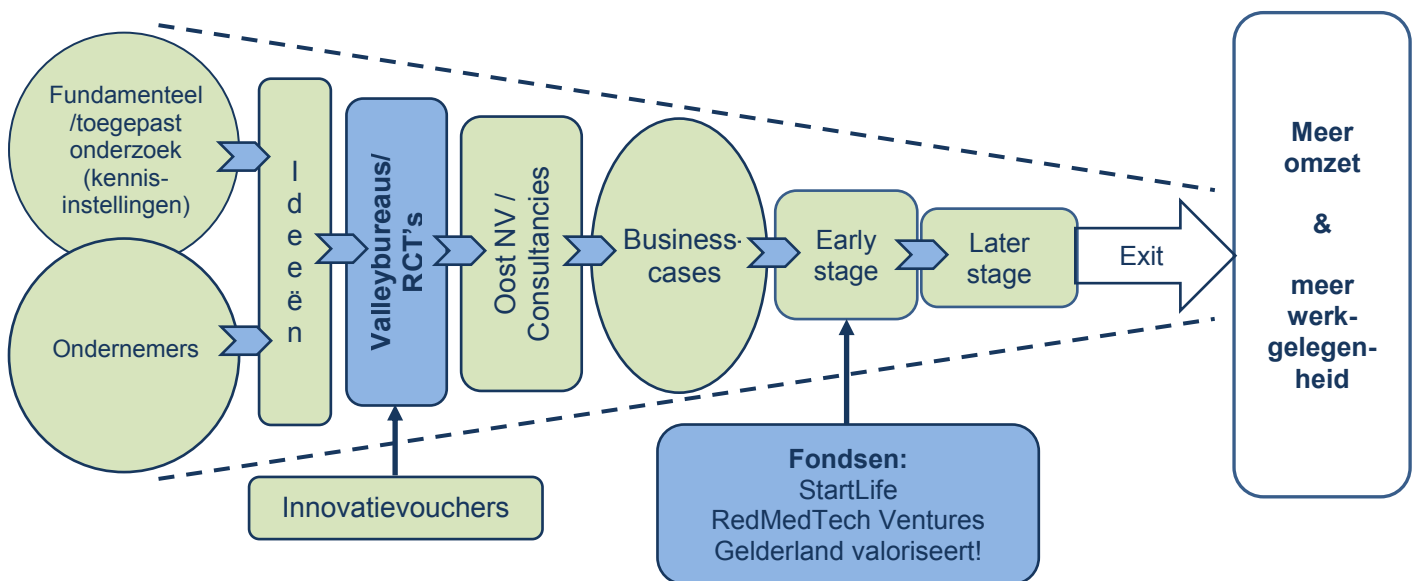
Fundamenteel /toegepast onderzoek (kennisinstellingen)

Ondernemers

I d e e ë n

Valleybureaus/ RCT's

Oost NV / Consultancies

Businesscases

Early stage

Later stage

Exit

Meer omzet

&

meer werkgelegenheid

Innovatievouchers

**Fondsen:**
StartLife
RedMedTech Ventures
Gelderland valoriseert!